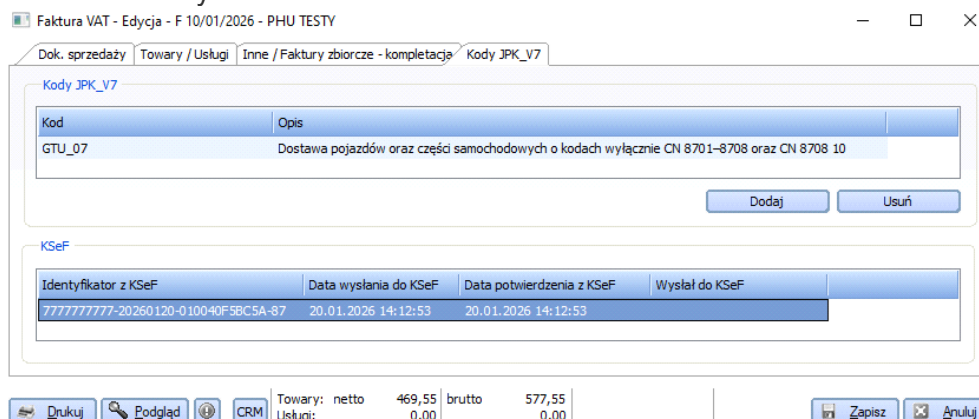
Faktura VAT - Edycja - F 10/01/2026 - PHU TESTY

Dok. sprzedaży | Towary / Usługi | Inne / Faktury zbiorcze - kompletacja | Kody JPK_V7

Kody JPK_V7

| Kod | Opis |
|---|---|
| GTU_07 | Dostawa pojazdów oraz części samochodowych o kodach wyłącznie CN 8701–8708 oraz CN 8708 10 |

Dodaj Usuń

KSeF

| Identyfikator z KSeF | Data wysłania do KSeF | Data potwierdzenia z KSeF | Wysłał do KSeF |
|---|---|---|---|
| 7777777777-20260120-010040F5BC5A-87 | 20.01.2026 14:12:53 | 20.01.2026 14:12:53 | |

Drukuj Podgląd CRM Towary: netto 469,55 brutto 577,55 Usługi: 0,00 0,00 Zapisz Anuluj